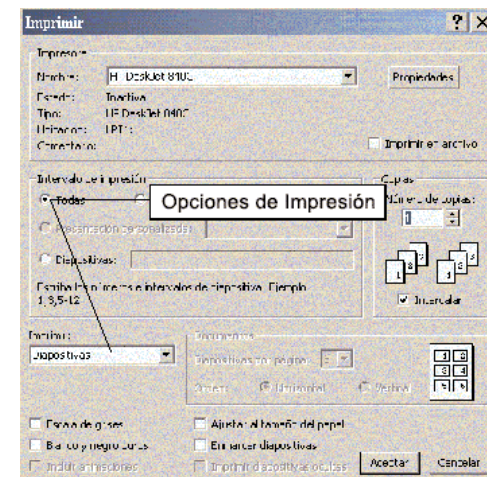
Imprimir ? X

Impresora
Nombre: HP DeskJet 840C
Propiedades
Estado: Inactiva
Tipo: HP DeskJet 840C
Ubicación: LPT1:
Comentario:
Imprimir en archivo

Intervalo de impresión
Todas
Presentación personalizada:
Diapositivas:
Escriba los números e intervalos de diapositiva. Ejemplo 1,3,5-12

Opciones de Impresión

Copias
Número de copias:
1
Intercalar

Imprimir:
Diapositivas

Documentos
Diapositivas por página: 6
Orden: Horizontal Vertical

Escala de grises
Blanco y negro puros
Incluir animaciones
Ajustar al tamaño del papel
Enmarcar diapositivas
Imprimir diapositivas ocultas
Aceptar
Cancelar